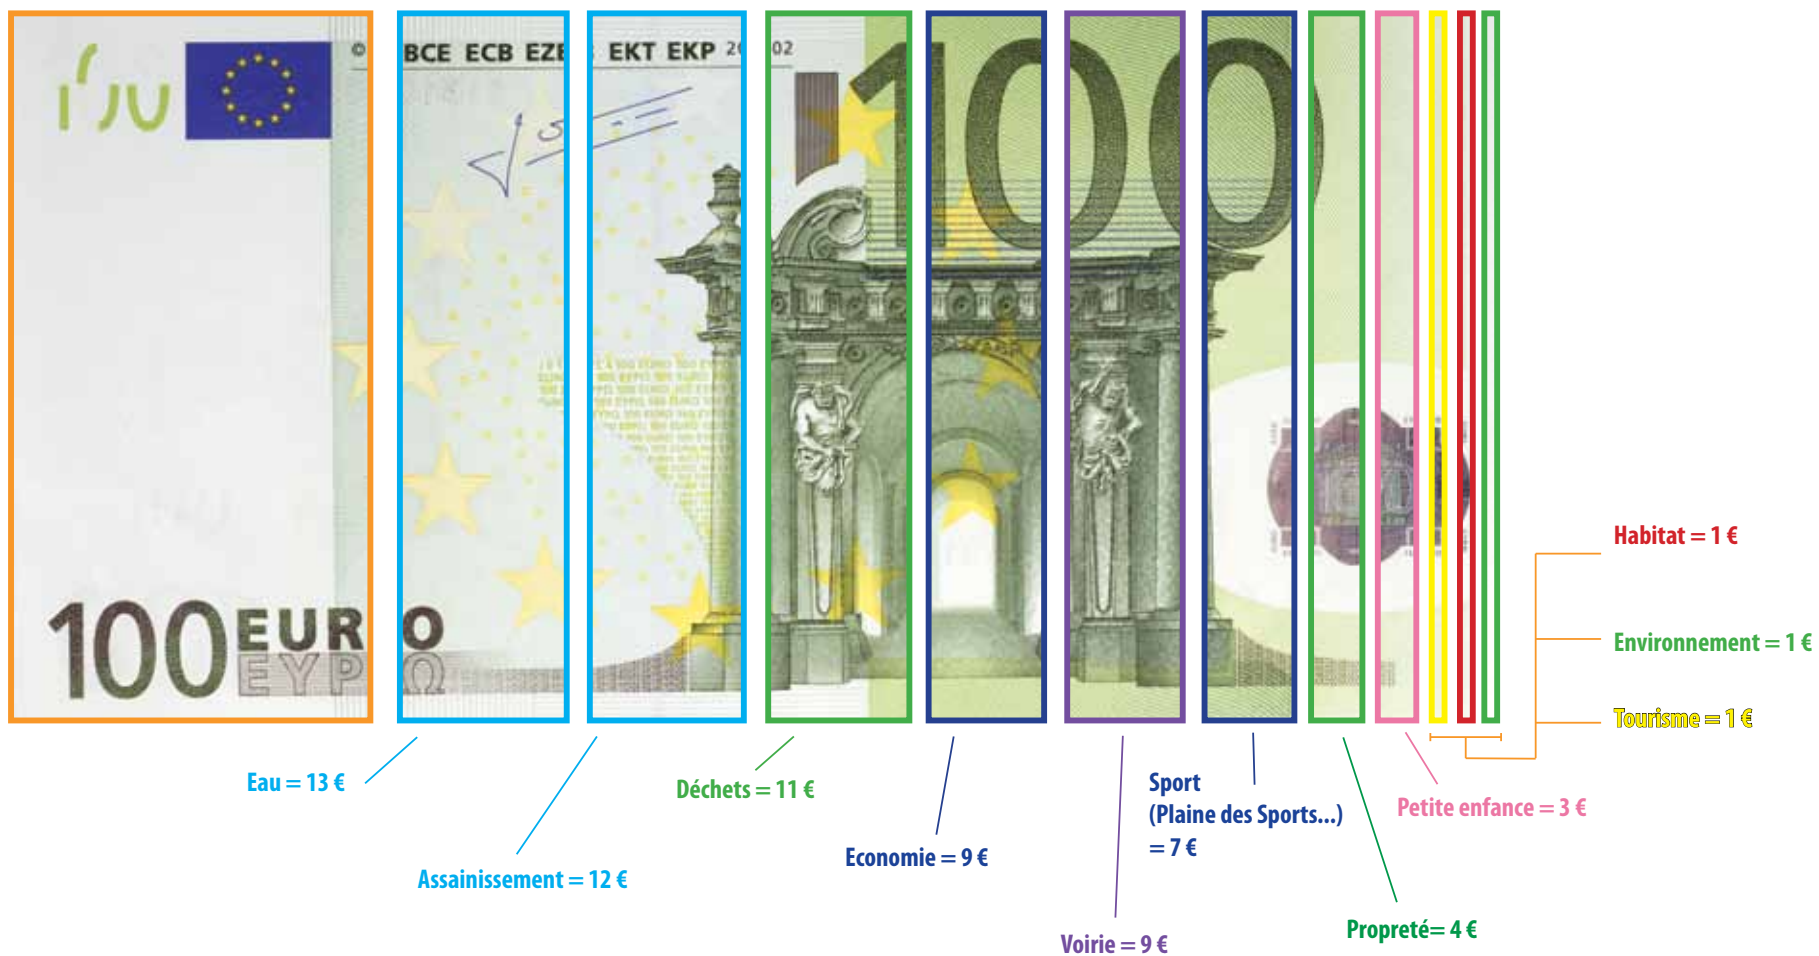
©
BCE ECB EZE EKT EKP 2002

100 EURO
EYPΩ

100

Habitat = 1 €

Environnement = 1 €

Tourisme = 1 €

Eau = 13 €

Déchets = 11 €

Sport (Plaine des Sports...) = 7 €

Petite enfance = 3 €

Economie = 9 €

Assainissement = 12 €

Propreté= 4 €

Voirie = 9 €